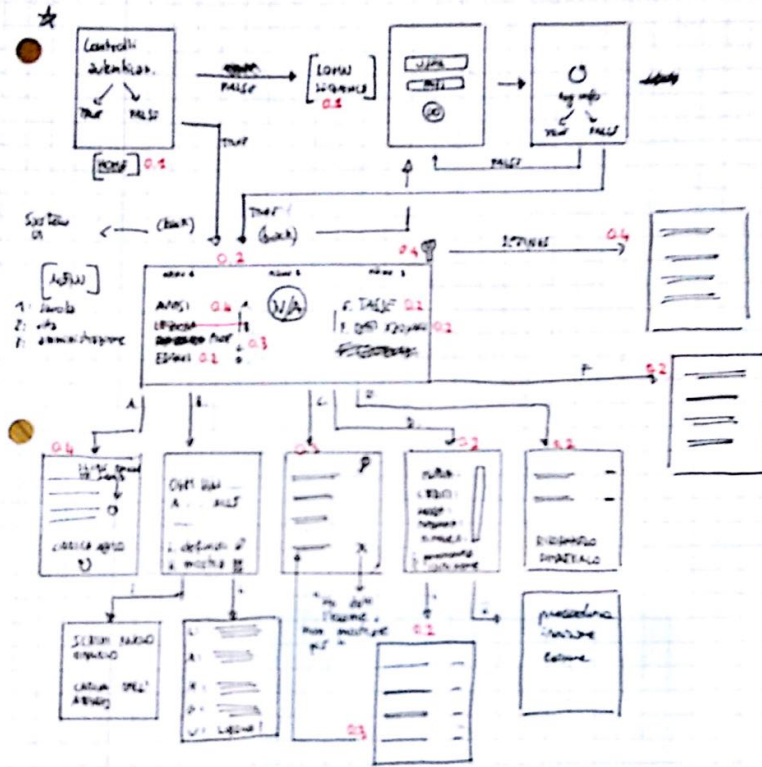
Controlli autenticaz.
TRUE FALSE
HOME 0.1
FALSE
LOGIN SEQUENCE 0.1
TRUE
Sistema
(back)
TRUE (back)
0.2
0.4
SETTINGS
0.4
ADMIN
1. Parola
2. vita
3. amministrazione
ANNO 1 ANNO 2 ANNO 3
ANNI 0.4
V/A
F. TASSE 0.1
F. DATI PERSONALI 0.2
ESAMI 0.1
0.3
0.2
A B C D E F
0.4
CARICA ANNO
0.2
0.2
SCEGLI ANNO
CARICA DATI
0.2
0.3
procedura inserire esame